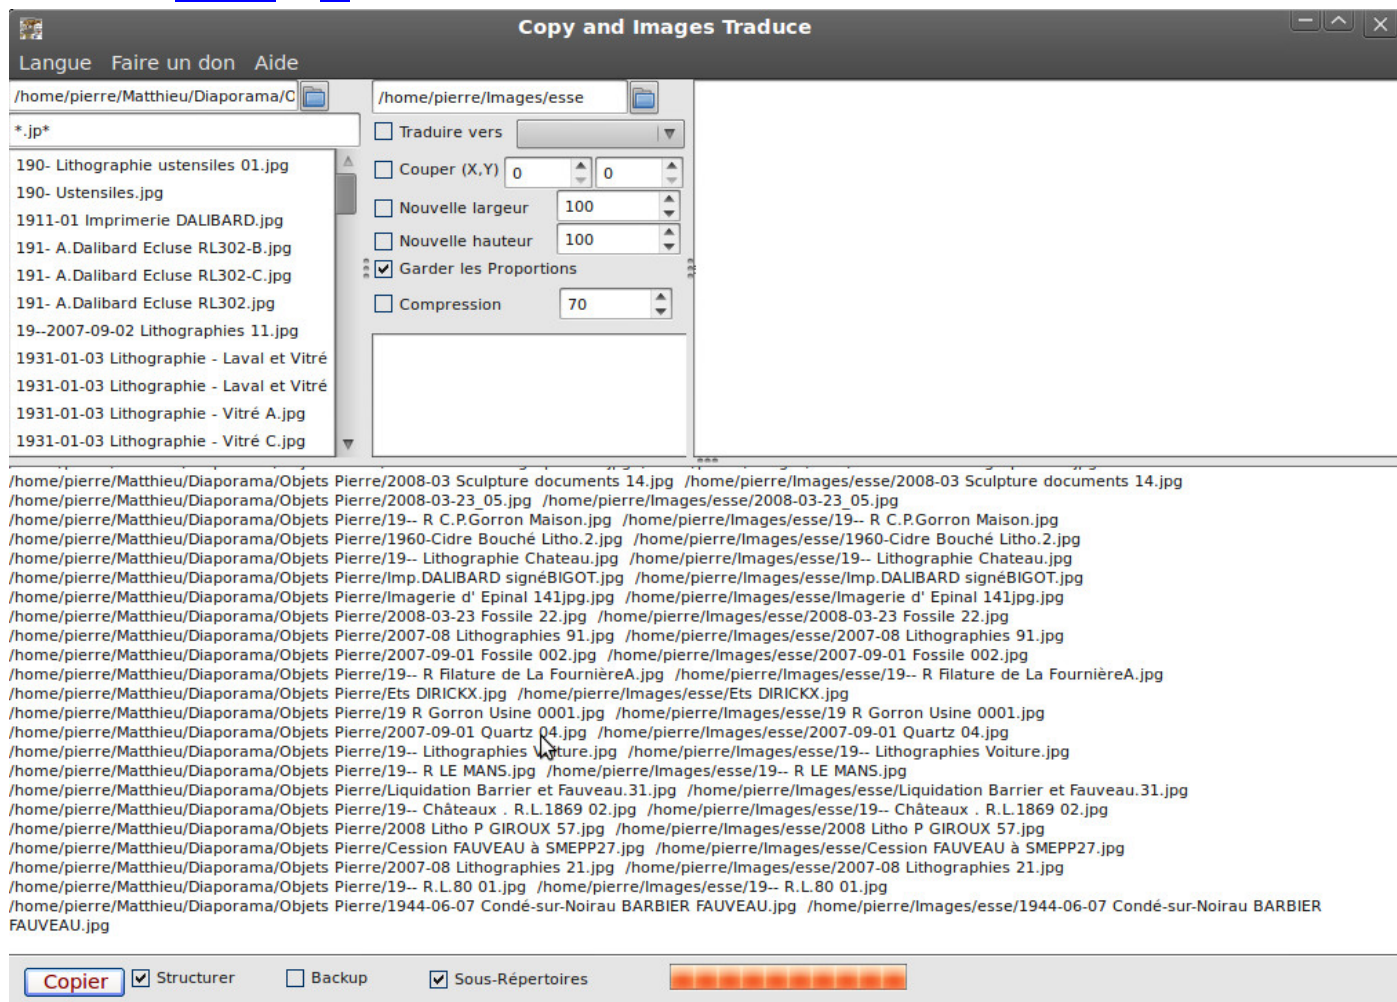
Copy and Images Traduce

Langue Faire un don Aide

/home/pierre/Matthieu/Diaporama/C

*.jp*

190- Lithographie ustensiles 01.jpg
190- Ustensiles.jpg
1911-01 Imprimerie DALIBARD.jpg
191- A.Dalibard Ecluse RL302-B.jpg
191- A.Dalibard Ecluse RL302-C.jpg
191- A.Dalibard Ecluse RL302.jpg
19--2007-09-02 Lithographies 11.jpg
1931-01-03 Lithographie - Laval et Vitré
1931-01-03 Lithographie - Laval et Vitré
1931-01-03 Lithographie - Vitré A.jpg
1931-01-03 Lithographie - Vitré C.jpg

/home/pierre/Images/esse

Traduire vers

Couper (X,Y) 0 0

Nouvelle largeur 100

Nouvelle hauteur 100

Garder les Proportions

Compression 70

/home/pierre/Matthieu/Diaporama/Objets Pierre/2008-03 Sculpture documents 14.jpg /home/pierre/Images/esse/2008-03 Sculpture documents 14.jpg
/home/pierre/Matthieu/Diaporama/Objets Pierre/2008-03-23_05.jpg /home/pierre/Images/esse/2008-03-23_05.jpg
/home/pierre/Matthieu/Diaporama/Objets Pierre/19-- R C.P.Gorron Maison.jpg /home/pierre/Images/esse/19-- R C.P.Gorron Maison.jpg
/home/pierre/Matthieu/Diaporama/Objets Pierre/1960-Cidre Bouché Litho.2.jpg /home/pierre/Images/esse/1960-Cidre Bouché Litho.2.jpg
/home/pierre/Matthieu/Diaporama/Objets Pierre/19-- Lithographie Chateau.jpg /home/pierre/Images/esse/19-- Lithographie Chateau.jpg
/home/pierre/Matthieu/Diaporama/Objets Pierre/Imp.DALIBARD signéBIGOT.jpg /home/pierre/Images/esse/Imp.DALIBARD signéBIGOT.jpg
/home/pierre/Matthieu/Diaporama/Objets Pierre/Imagerie d' Epinal 141jpg.jpg /home/pierre/Images/esse/Imagerie d' Epinal 141jpg.jpg
/home/pierre/Matthieu/Diaporama/Objets Pierre/2008-03-23 Fossile 22.jpg /home/pierre/Images/esse/2008-03-23 Fossile 22.jpg
/home/pierre/Matthieu/Diaporama/Objets Pierre/2007-08 Lithographies 91.jpg /home/pierre/Images/esse/2007-08 Lithographies 91.jpg
/home/pierre/Matthieu/Diaporama/Objets Pierre/2007-09-01 Fossile 002.jpg /home/pierre/Images/esse/2007-09-01 Fossile 002.jpg
/home/pierre/Matthieu/Diaporama/Objets Pierre/19-- R Filature de La FournièreA.jpg /home/pierre/Images/esse/19-- R Filature de La FournièreA.jpg
/home/pierre/Matthieu/Diaporama/Objets Pierre/Ets DIRICKX.jpg /home/pierre/Images/esse/Ets DIRICKX.jpg
/home/pierre/Matthieu/Diaporama/Objets Pierre/19 R Gorron Usine 0001.jpg /home/pierre/Images/esse/19 R Gorron Usine 0001.jpg
/home/pierre/Matthieu/Diaporama/Objets Pierre/2007-09-01 Quartz 04.jpg /home/pierre/Images/esse/2007-09-01 Quartz 04.jpg
/home/pierre/Matthieu/Diaporama/Objets Pierre/19-- Lithographies Voiture.jpg /home/pierre/Images/esse/19-- Lithographies Voiture.jpg
/home/pierre/Matthieu/Diaporama/Objets Pierre/19-- R LE MANS.jpg /home/pierre/Images/esse/19-- R LE MANS.jpg
/home/pierre/Matthieu/Diaporama/Objets Pierre/Liquidation Barrier et Fauveau.31.jpg /home/pierre/Images/esse/Liquidation Barrier et Fauveau.31.jpg
/home/pierre/Matthieu/Diaporama/Objets Pierre/19-- Châteaux . R.L.1869 02.jpg /home/pierre/Images/esse/19-- Châteaux . R.L.1869 02.jpg
/home/pierre/Matthieu/Diaporama/Objets Pierre/2008 Litho P GIROUX 57.jpg /home/pierre/Images/esse/2008 Litho P GIROUX 57.jpg
/home/pierre/Matthieu/Diaporama/Objets Pierre/Cession FAUVEAU à SMEPP27.jpg /home/pierre/Images/esse/Cession FAUVEAU à SMEPP27.jpg
/home/pierre/Matthieu/Diaporama/Objets Pierre/2007-08 Lithographies 21.jpg /home/pierre/Images/esse/2007-08 Lithographies 21.jpg
/home/pierre/Matthieu/Diaporama/Objets Pierre/19-- R.L.80 01.jpg /home/pierre/Images/esse/19-- R.L.80 01.jpg
/home/pierre/Matthieu/Diaporama/Objets Pierre/1944-06-07 Condé-sur-Noirau BARBIER FAUVEAU.jpg /home/pierre/Images/esse/1944-06-07 Condé-sur-Noirau BARBIER FAUVEAU.jpg

Copier Structurer Backup Sous-Répertoires